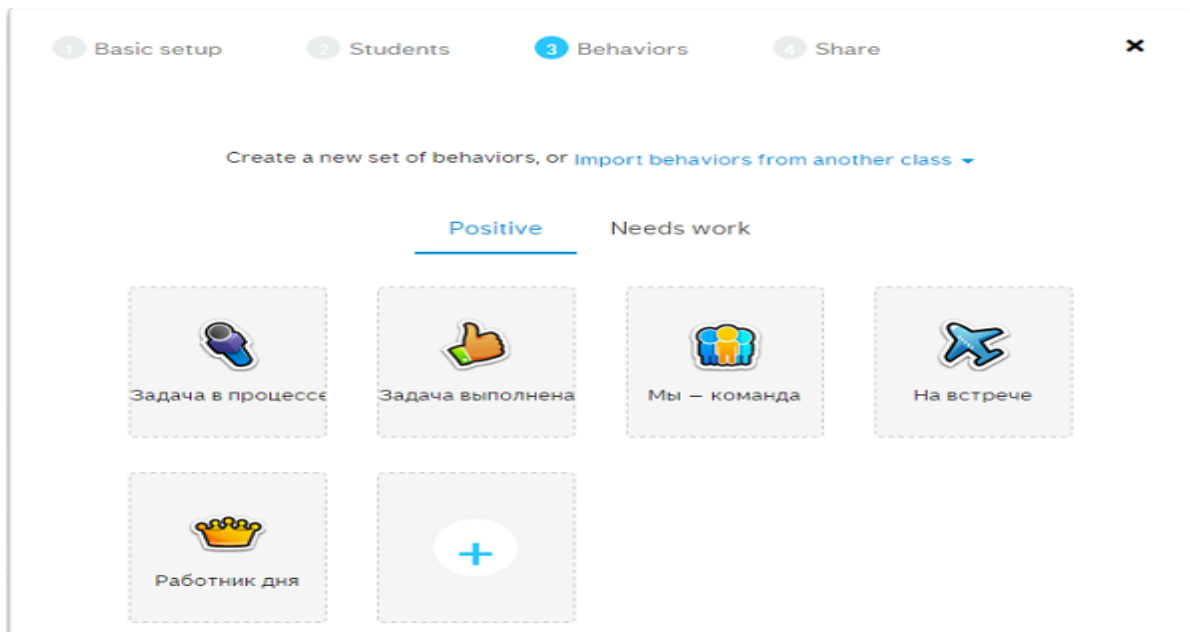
1 Basic setup 2 Students 3 Behaviors 4 Share

×

Create a new set of behaviors, or Import behaviors from another class ▾

Positive Needs work

Задача в процессе

Задача выполнена

Мы — команда

На встрече

Работник дня

+